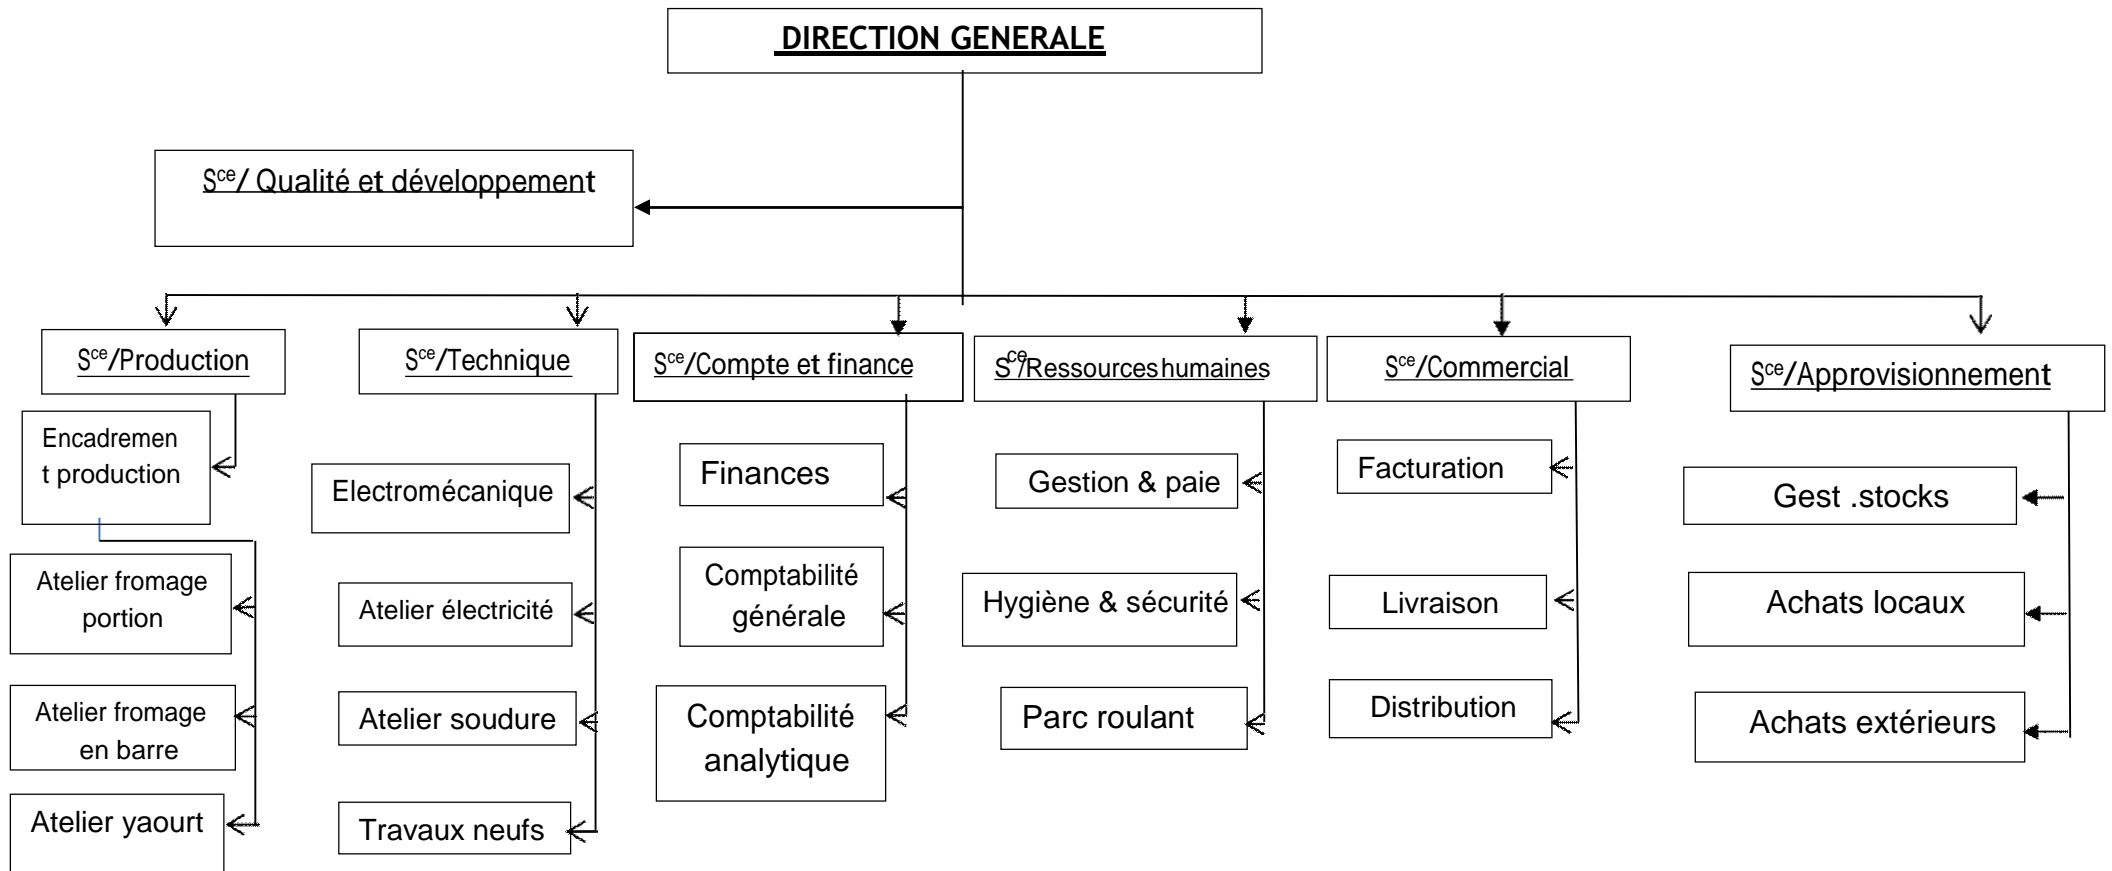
DIRECTION GENERALE

S$^{ce}$/ Qualité et développement

S$^{ce}$/Production

Encadrement production

Atelier fromage portion

Atelier fromage en barre

Atelier yaourt

S$^{ce}$/Technique

Electromécanique

Atelier électricité

Atelier soudure

Travaux neufs

S$^{ce}$/Compte et finance

Finances

Comptabilité générale

Comptabilité analytique

S$^{ce}$/Ressources humaines

Gestion & paie

Hygiène & sécurité

Parc roulant

S$^{ce}$/Commercial

Facturation

Livraison

Distribution

S$^{ce}$/Approvisionnement

Gest .stocks

Achats locaux

Achats extérieurs